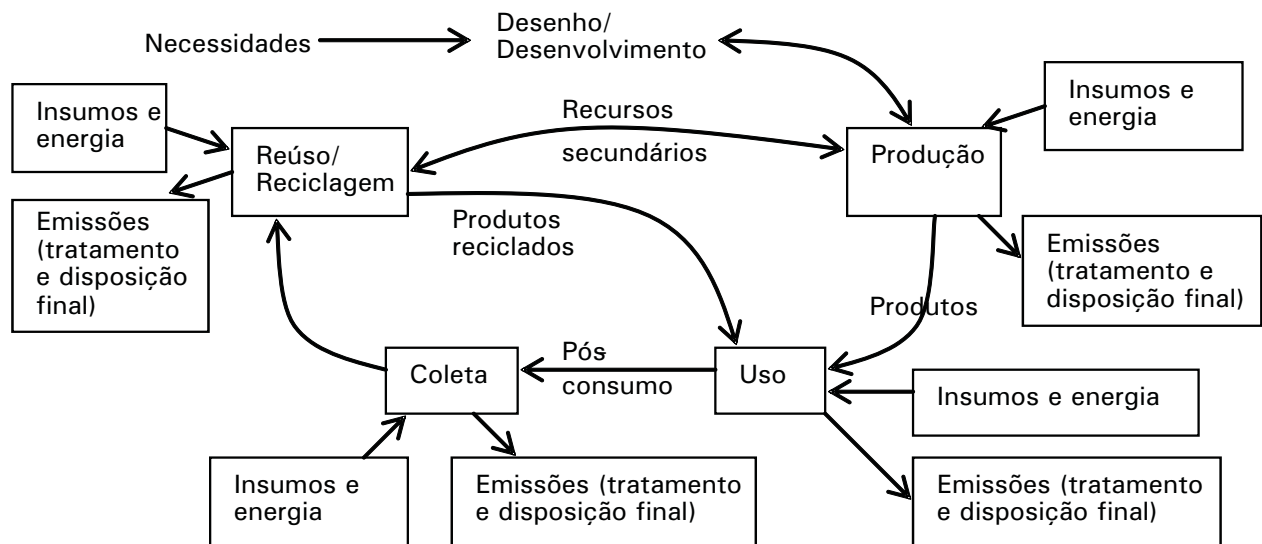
Necessidades

Desenho/
Desenvolvimento

Insumos e energia

Recursos

secundários

Insumos e energia

Reúso/
Reciclagem

Produção

Emissões (tratamento e disposição final)

Produtos reciclados

Emissões (tratamento e disposição final)

Produtos

Pós consumo

Coleta

Uso

Insumos e energia

Insumos e energia

Emissões (tratamento e disposição final)

Emissões (tratamento e disposição final)